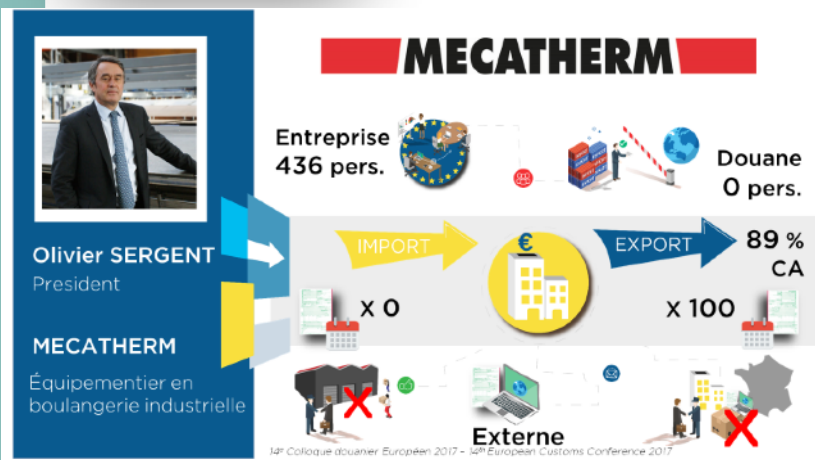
Olivier SERGENT
President

MECATHERM
Équipementier en boulangerie industrielle

MECATHERM

Entreprise
436 pers.

Douane
0 pers.

IMPORT

€

EXPORT

89 %
CA

x 0

x 100

Externe

14e Colloque douanier Européen 2017 – 14th European Customs Conference 2017